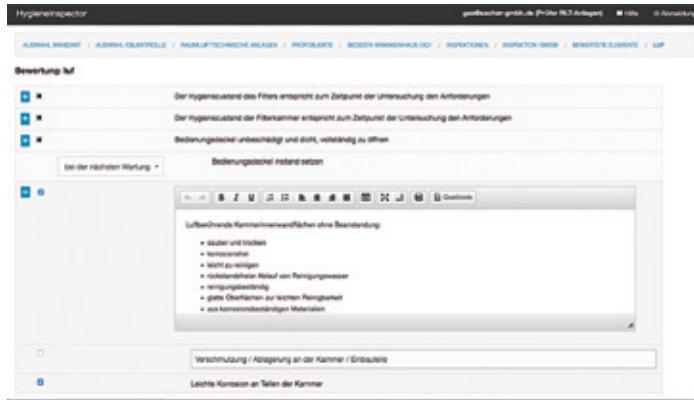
Hygieneinspector

goodbuscher-gmbh.de (Prüfer RLT-Anlagen) Hilfe Abmelden

AUSWAHL MANDANT / AUSWAHL OBJEKTROLLE / RAUMLUFTTECHNISCHE ANLAGEN / PROFILDATEI / BESEITS KRANKENHAUS OG1 / INSPEKTIONEN / INSPEKTION 10808 / BEWERTETE ELEMENTE / LUF

Bewertung luf

Der Hygienezustand des Filters entspricht zum Zeitpunkt der Untersuchung den Anforderungen

Der Hygienezustand der Filterkammer entspricht zum Zeitpunkt der Untersuchung den Anforderungen

Bedienungsdeckel unbeschädigt und dicht, vollständig zu öffnen

bei der nächsten Wartung

Bedienungsdeckel instand setzen

Quelltext

Luftführende Kammerinnenwandflächen ohne Beanstandung:

- sauber und trocken
- korrosionsfrei
- leicht zu reinigen
- rückstandsfreier Ablauf von Reinigungswasser
- reinigungsbeständig
- glatte Oberflächen zur leichten Reinigbarkeit
- aus korrosionsbeständigen Materialien

Verschmutzung / Ablagerung an der Kammer / Einbauteile

Leichte Korrosion an Teilen der Kammer